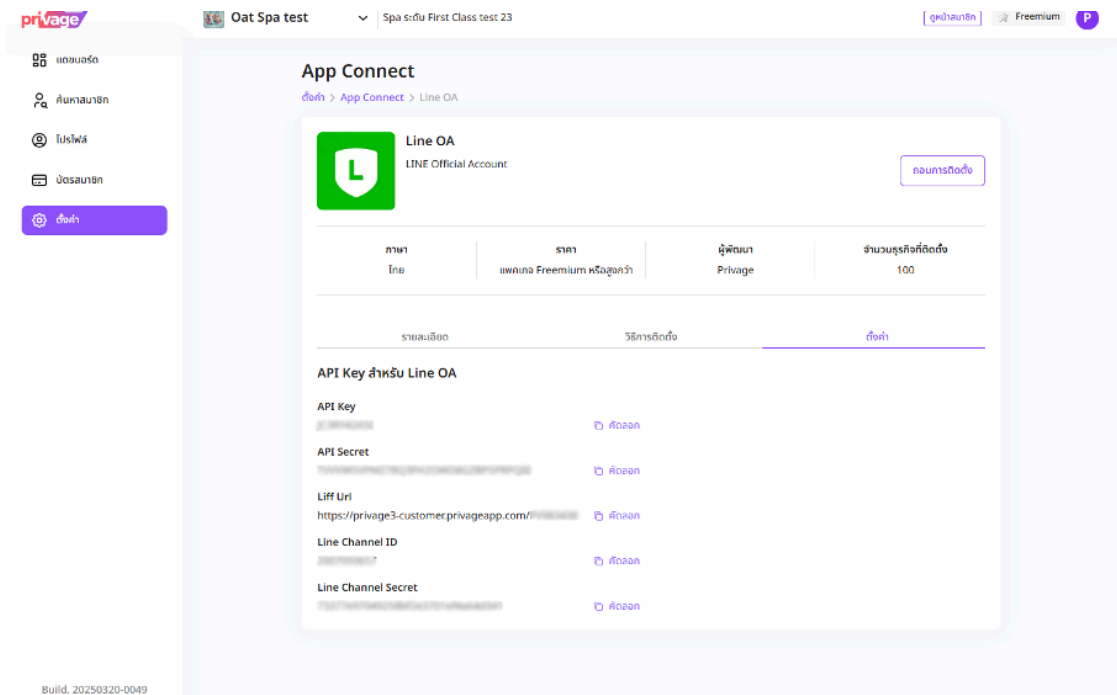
privage

Oat Spa test

Spa ระดับ First Class test 23

ดูหน้าสมาชิก

Freemium

P

แดชบอร์ด

ค้นหาสมาชิก

โปรไฟล์

บัตรสมาชิก

ตั้งค่า

App Connect

ตั้งค่า > App Connect > Line OA

Line OA

LINE Official Account

ถอนการติดตั้ง

| ภาษา | ราคา | ผู้พัฒนา | จำนวนธุรกิจที่ติดตั้ง |
|---|---|---|---|
| ไทย | แพคเกจ Freemium หรือสูงกว่า | Privage | 100 |

รายละเอียด

วิธีการติดตั้ง

ตั้งค่า

API Key สำหรับ Line OA

API Key

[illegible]

คัดลอก

API Secret

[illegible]

คัดลอก

Liff Url

https://privage3-customer.privageapp.com/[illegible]

คัดลอก

Line Channel ID

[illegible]

คัดลอก

Line Channel Secret

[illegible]

คัดลอก

Build. 20250320-0049